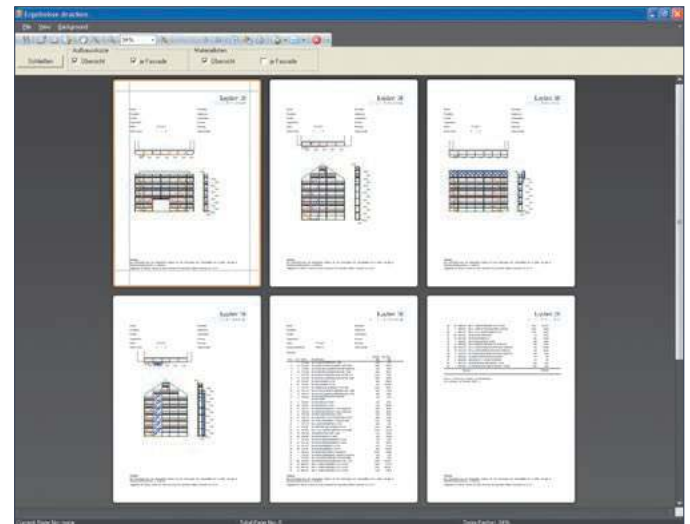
Ergebnisse drucken

File View Background

Schließen

Aufbauskizze

Übersicht

je Fassade

Materialliste

Übersicht

je Fassade

Layher

Layher

Layher

Layher

Layher

Layher

Current Page No.: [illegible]

Total Page No.: 6

Zoom Factor: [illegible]%